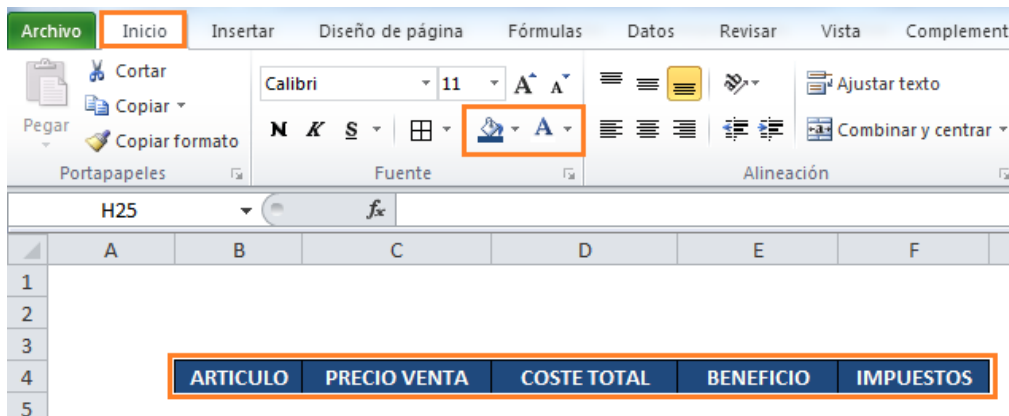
Archivo Inicio Insertar Diseño de página Fórmulas Datos Revisar Vista Complement

Cortar
Copiar
Pegar
Copiar formato
Portapapeles

Calibri 11 $A^{\hat{}}$ $A^{\check{}}$
N K S
Fuente

Ajustar texto
Combinar y centrar
Alineación

H25 $f_x$

| | A | B | C | D | E | F |
|---|---|---|---|---|---|---|
| 1 | | | | | | |
| 2 | | | | | | |
| 3 | | | | | | |
| 4 | | ARTICULO | PRECIO VENTA | COSTE TOTAL | BENEFICIO | IMPUESTOS |
| 5 | | | | | | |